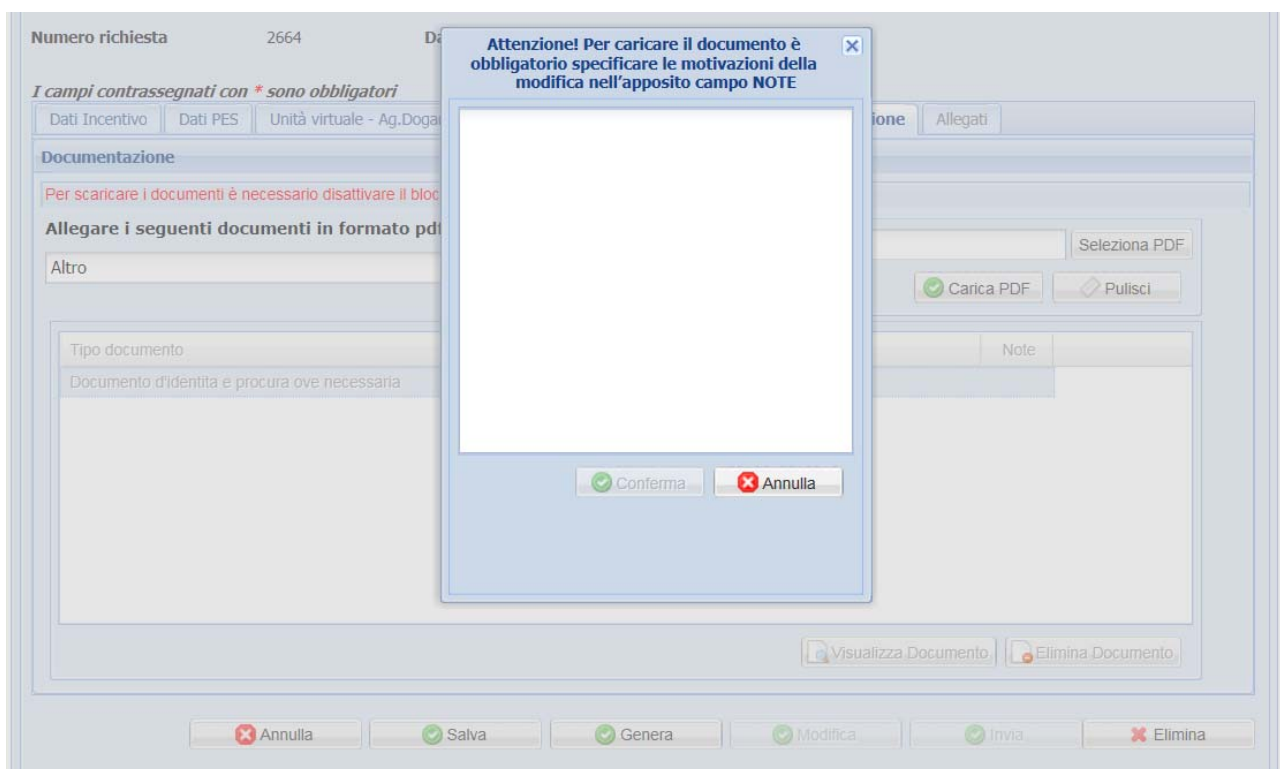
Numero richiesta 2664 Da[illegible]

I campi contrassegnati con * sono obbligatori

Dati Incentivo | Dati PES | Unità virtuale - Ag.Doga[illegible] | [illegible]ione | Allegati

Documentazione

Per scaricare i documenti è necessario disattivare il bloc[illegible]

Allegare i seguenti documenti in formato pdf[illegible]

Altro

Seleziona PDF

Carica PDF

Pulisci

| Tipo documento | Note |
|---|---|
| Documento d'identità e procura ove necessaria | |

Visualizza Documento

Elimina Documento

Attenzione! Per caricare il documento è obbligatorio specificare le motivazioni della modifica nell'apposito campo NOTE

Conferma

Annulla

Annulla | Salva | Genera | Modifica | Invia | Elimina